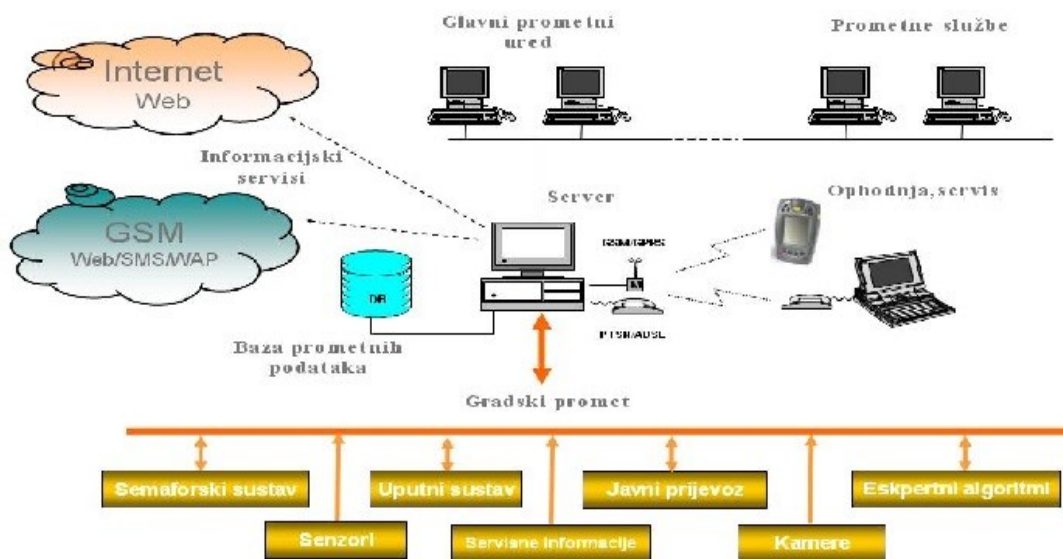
Glavni prometni ured

Prometne službe

Internet
Web

Informacijski servisi

GSM
Web/SMS/WAP

Server

Ophodnja,servis

GSM/GPRS

DB

PTSN/ADSL

Baza prometnih podataka

Gradski promet

Semaforski sustav

Uputni sustav

Javni prijevoz

Ekspertni algoritmi

Senzori

Servisne informacije

Kamere